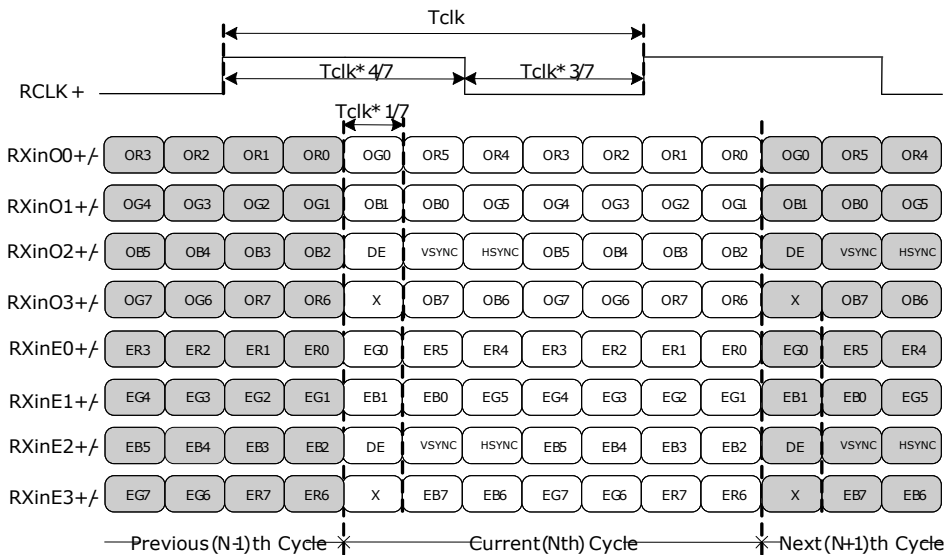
Tclk

Tclk* 4/7

Tclk* 3/7

RCLK +

Tclk* 1/7

RXinO0+/- OR3 OR2 OR1 OR0 OG0 OR5 OR4 OR3 OR2 OR1 OR0 OG0 OR5 OR4

RXinO1+/- OG4 OG3 OG2 OG1 OB1 OB0 OG5 OG4 OG3 OG2 OG1 OB1 OB0 OG5

RXinO2+/- OB5 OB4 OB3 OB2 DE VSYNC HSYNC OB5 OB4 OB3 OB2 DE VSYNC HSYNC

RXinO3+/- OG7 OG6 OR7 OR6 X OB7 OB6 OG7 OG6 OR7 OR6 X OB7 OB6

RXinE0+/- ER3 ER2 ER1 ER0 EG0 ER5 ER4 ER3 ER2 ER1 ER0 EG0 ER5 ER4

RXinE1+/- EG4 EG3 EG2 EG1 EB1 EB0 EG5 EG4 EG3 EG2 EG1 EB1 EB0 EG5

RXinE2+/- EB5 EB4 EB3 EB2 DE VSYNC HSYNC EB5 EB4 EB3 EB2 DE VSYNC HSYNC

RXinE3+/- EG7 EG6 ER7 ER6 X EB7 EB6 EG7 EG6 ER7 ER6 X EB7 EB6

Previous (N-1) th Cycle

Current (Nth) Cycle

Next (N+1)th Cycle